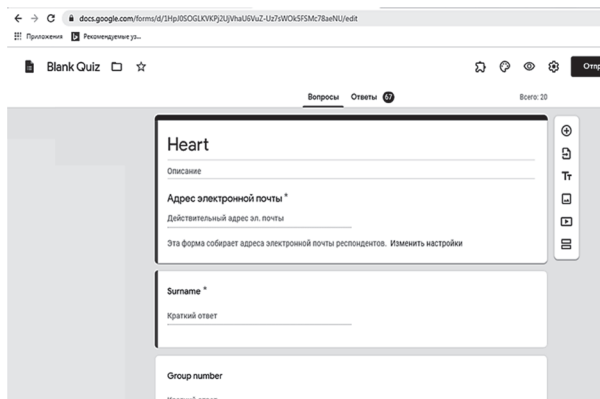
docs.google.com/forms/d/1HpJ0SOGLKVKPj2UjVhaU6VuZ-Uz7sWOk5FSMc78aeNU/edit

Приложения Рекомендуемые уз...

Blank Quiz

Отпр

Вопросы Ответы 67

Всего: 20

Heart

Описание

Адрес электронной почты *

Действительный адрес эл. почты

Эта форма собирает адреса электронной почты респондентов. Изменить настройки

Surname *

Краткий ответ

Group number

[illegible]